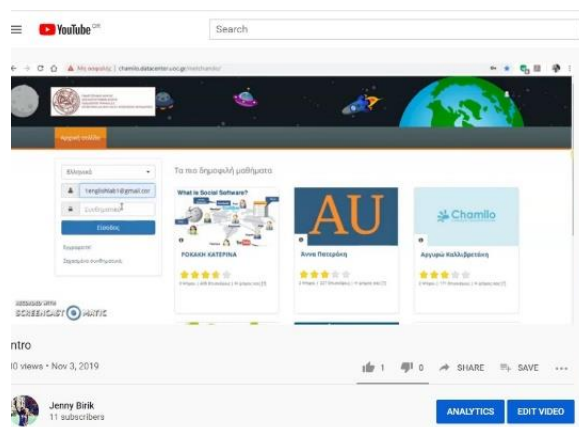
YouTube GR

Search

Μη ασφαλής | chamilo.datacenter.uoc.gr/netchamilo/

Αρχική σελίδα

Ελληνικά

Τα πιο δημοφιλή μαθήματα

tenglishlab1@gmail.cor

Συνθηματικό

Είσοδος

Εγγραφή!

Ξεχάσατε συνθηματικό;

What is Social Software?

ΡΟΚΑΚΗ ΚΑΤΕΡΙΝΑ

AU

Άννα Πατεράκη

Chamilo

Αργυρώ Καλλιβρετάκη

RECORDED WITH SCREENCAST-O-MATIC

ntro

0 views • Nov 3, 2019

1 0 SHARE SAVE ...

Jenny Birik
11 subscribers

ANALYTICS

EDIT VIDEO